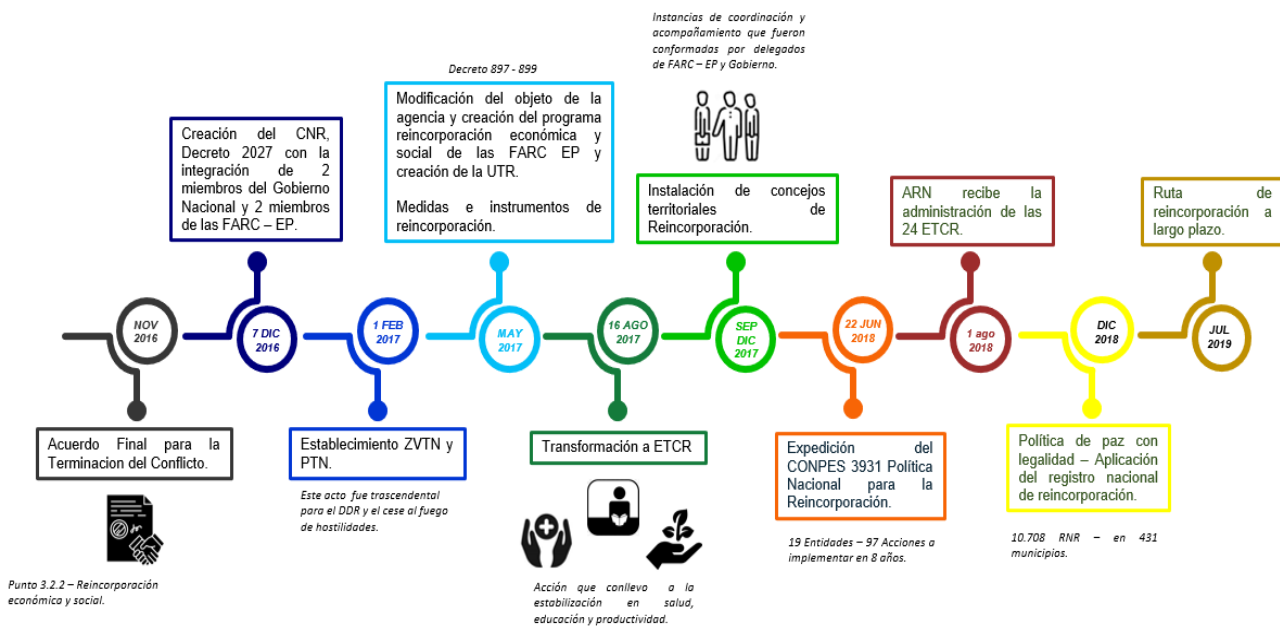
Instancias de coordinación y acompañamiento que fueron conformadas por delegados de FARC – EP y Gobierno.

Decreto 897 - 899

Creación del CNR, Decreto 2027 con la integración de 2 miembros del Gobierno Nacional y 2 miembros de las FARC – EP.

Modificación del objeto de la agencia y creación del programa reincorporación económica y social de las FARC EP y creación de la UTR.

Medidas e instrumentos de reincorporación.

Instalación de concejos territoriales de Reincorporación.

ARN recibe la administración de las 24 ETCR.

Ruta de reincorporación a largo plazo.

NOV 2016

7 DIC 2016

1 FEB 2017

MAY 2017

16 AGO 2017

SEP DIC 2017

22 JUN 2018

1 ago 2018

DIC 2018

JUL 2019

Acuerdo Final para la Terminacion del Conflicto.

Punto 3.2.2 – Reincorporación económica y social.

Establecimiento ZVTN y PTN.

Este acto fue trascendental para el DDR y el cese al fuego de hostilidades.

Transformación a ETCR

Acción que conllevo a la estabilización en salud, educación y productividad.

Expedición del CONPES 3931 Política Nacional para la Reincorporación.

19 Entidades – 97 Acciones a implementar en 8 años.

Política de paz con legalidad – Aplicación del registro nacional de reincorporación.

10.708 RNR – en 431 municipios.